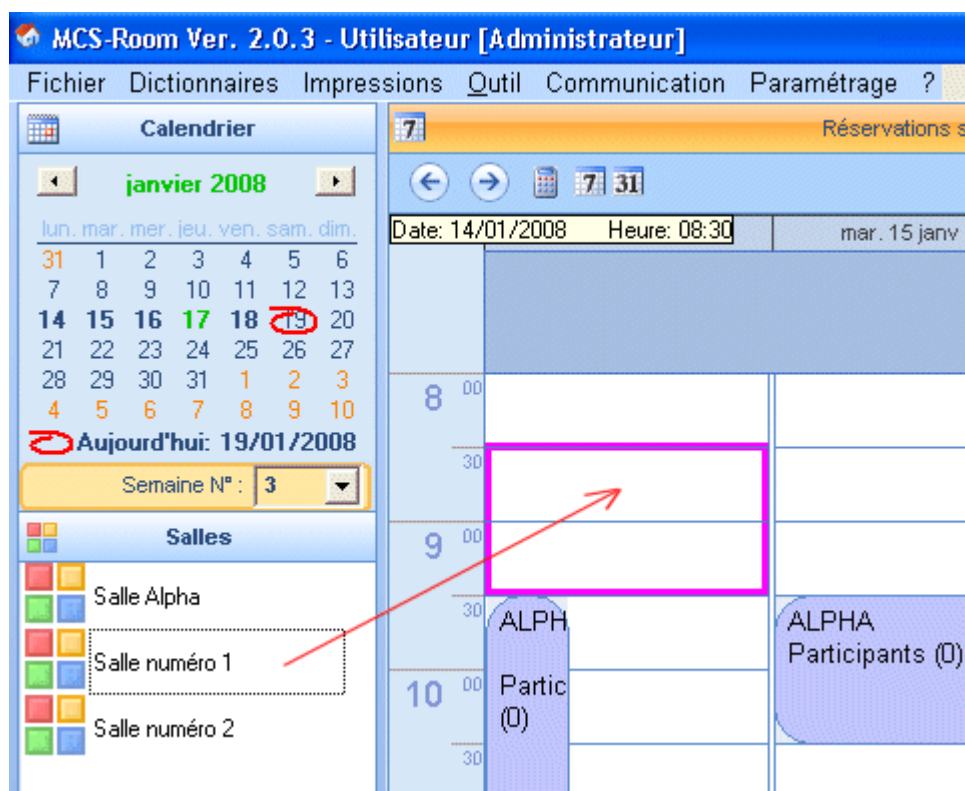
MCS-Room Ver. 2.0.3 - Utilisateur [Administrateur]

Fichier Dictionnaires Impressions Outil Communication Paramétrage ?

Calendrier

janvier 2008

| lun. | mar. | mer. | jeu. | ven. | sam. | dim. |
|---|---|---|---|---|---|---|
| 31 | 1 | 2 | 3 | 4 | 5 | 6 |
| 7 | 8 | 9 | 10 | 11 | 12 | 13 |
| 14 | 15 | 16 | 17 | 18 | 19 | 20 |
| 21 | 22 | 23 | 24 | 25 | 26 | 27 |
| 28 | 29 | 30 | 31 | 1 | 2 | 3 |
| 4 | 5 | 6 | 7 | 8 | 9 | 10 |

Aujourd'hui: 19/01/2008

Semaine N° : 3

Salles

Salle Alpha

Salle numéro 1

Salle numéro 2

Réservations s

7 31

Date: 14/01/2008 Heure: 08:30

mar. 15 janv

8 00

30

9 00

30

10 00

30

ALPH

Partic (0)

ALPHA Participants (0)